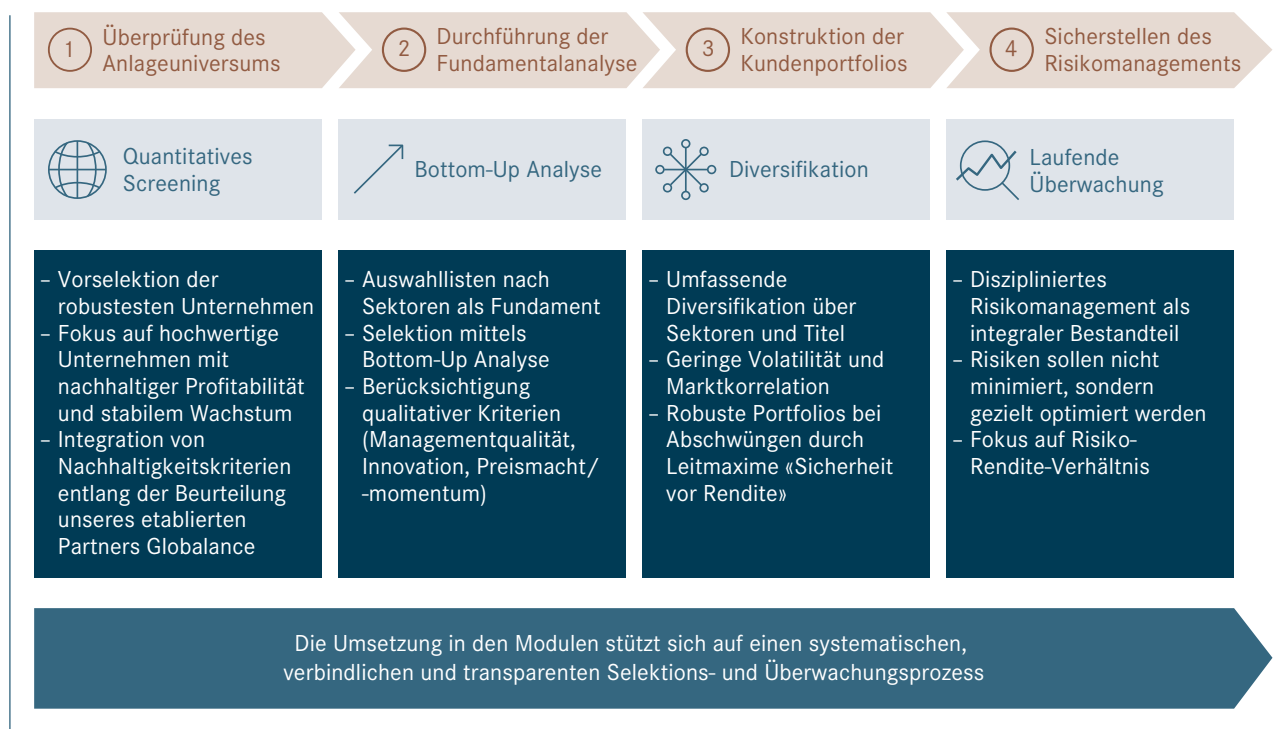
1 Überprüfung des Anlageuniversums

2 Durchführung der Fundamentalanalyse

3 Konstruktion der Kundenportfolios

4 Sicherstellen des Risikomanagements

Quantitatives Screening

Bottom-Up Analyse

Diversifikation

Laufende Überwachung

– Vorselektion der robustesten Unternehmen
– Fokus auf hochwertige Unternehmen mit nachhaltiger Profitabilität und stabilem Wachstum
– Integration von Nachhaltigkeitskriterien entlang der Beurteilung unseres etablierten Partners Globalance

– Auswahllisten nach Sektoren als Fundament
– Selektion mittels Bottom-Up Analyse
– Berücksichtigung qualitativer Kriterien (Managementqualität, Innovation, Preismacht/ -momentum)

– Umfassende Diversifikation über Sektoren und Titel
– Geringe Volatilität und Marktkorrelation
– Robuste Portfolios bei Abschwüngen durch Leitmaxime «Sicherheit vor Rendite»

– Diszipliniertes Risikomanagement als integraler Bestandteil
– Risiken sollen nicht minimiert, sondern gezielt optimiert werden
– Fokus auf Risiko-Rendite-Verhältnis

Die Umsetzung in den Modulen stützt sich auf einen systematischen, verbindlichen und transparenten Selektions- und Überwachungsprozess